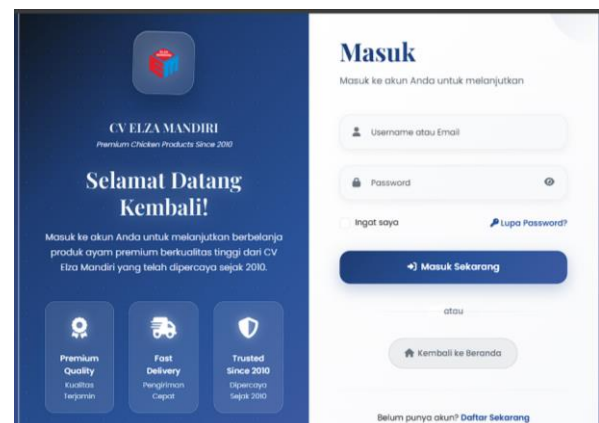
CV ELZA MANDIRI
Premium Chicken Products Since 2010

Selamat Datang Kembali!

Masuk ke akun Anda untuk melanjutkan berbelanja produk ayam premium berkualitas tinggi dari CV Elza Mandiri yang telah dipercaya sejak 2010.

Premium Quality
Kualitas Terjamin

Fast Delivery
Pengiriman Cepat

Trusted Since 2010
Dipercaya Sejak 2010

Masuk
Masuk ke akun Anda untuk melanjutkan

Username atau Email

Password

Ingat saya

Lupa Password?

Masuk Sekarang

atau

Kembali ke Beranda

Belum punya akun? Daftar Sekarang